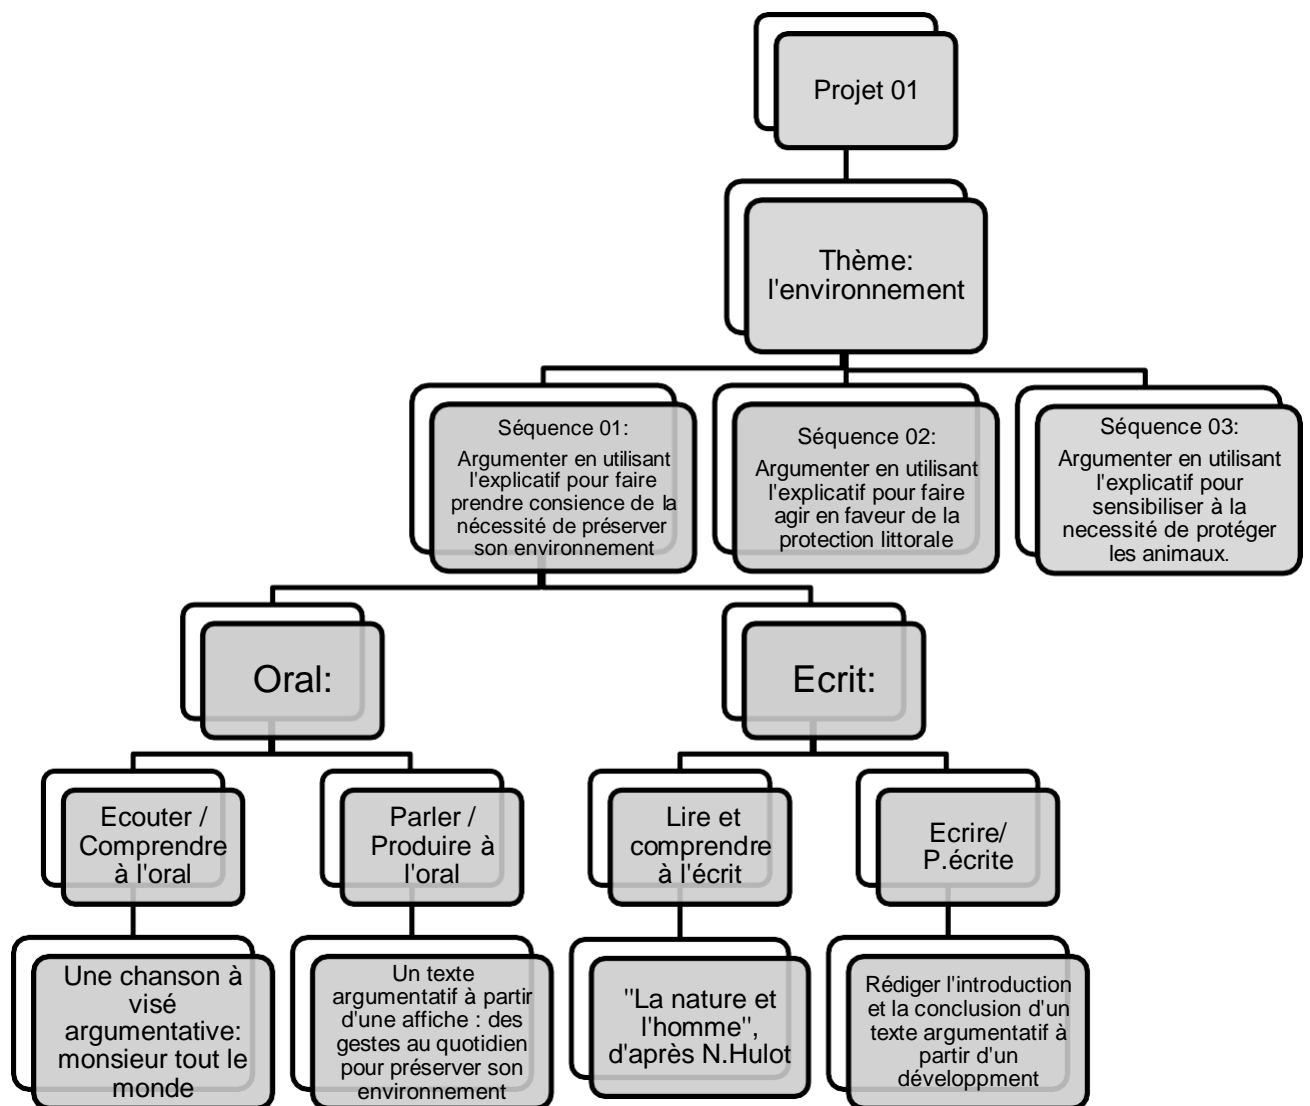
Projet 01

Thème: l'environnement

Séquence 01: Argumenter en utilisant l'explicatif pour faire prendre consience de la nécessité de préserver son environnement

Séquence 02: Argumenter en utilisant l'explicatif pour faire agir en faveur de la protection littorale

Séquence 03: Argumenter en utilisant l'explicatif pour sensibiliser à la necessité de protéger les animaux.

Oral:

Ecrit:

Ecouter / Comprendre à l'oral

Parler / Produire à l'oral

Lire et comprendre à l'écrit

Ecrire/ P.écrite

Une chanson à visé argumentative: monsieur tout le monde

Un texte argumentatif à partir d'une affiche : des gestes au quotidien pour préserver son environnement

''La nature et l'homme'', d'après N.Hulot

Rédiger l'introduction et la conclusion d'un texte argumentatif à partir d'un développment